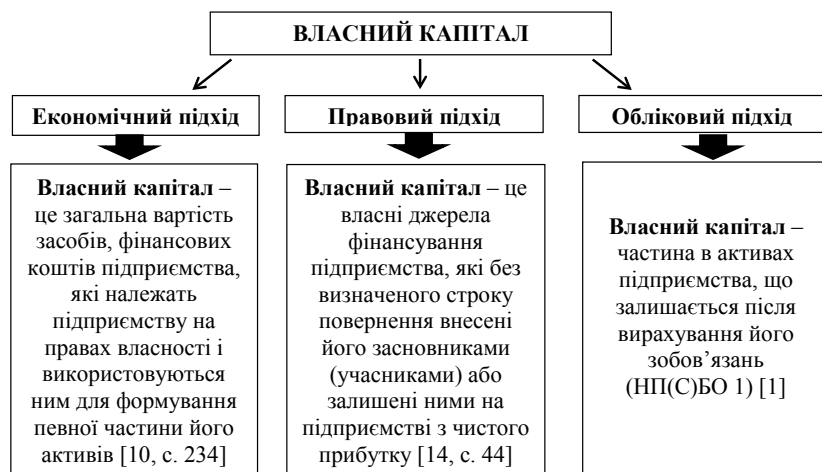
ВЛАСНИЙ КАПІТАЛ

Економічний підхід

Правовий підхід

Обліковий підхід

**Власний капітал** – це загальна вартість засобів, фінансових коштів підприємства, які належать підприємству на правах власності і використовуються ним для формування певної частини його активів [10, с. 234]

**Власний капітал** – це власні джерела фінансування підприємства, які без визначеного строку повернення внесені його засновниками (учасниками) або залишені ними на підприємстві з чистого прибутку [14, с. 44]

**Власний капітал** – частина в активах підприємства, що залишається після вирахування його зобов'язань (НП(С)БО 1) [1]